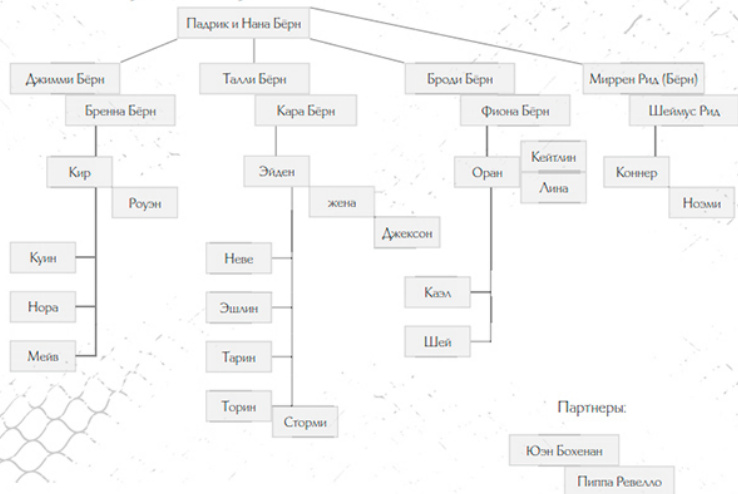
Падрик и Нана Бёрн

Джимми Бёрн

Бренна Бёрн

Талли Бёрн

Кара Бёрн

Броди Бёрн

Фиона Бёрн

Миррен Рид (Бёрн)

Шеймус Рид

Кир

Роуэн

Эйден

жена

Джексон

Оран

Кейтлин

Лина

Коннер

Ноэми

Куин

Нора

Мейв

Неве

Эшлин

Тарин

Торин

Сторми

Каэл

Шей

Партнеры:

Юэн Бохенан

Пиппа Ревелло